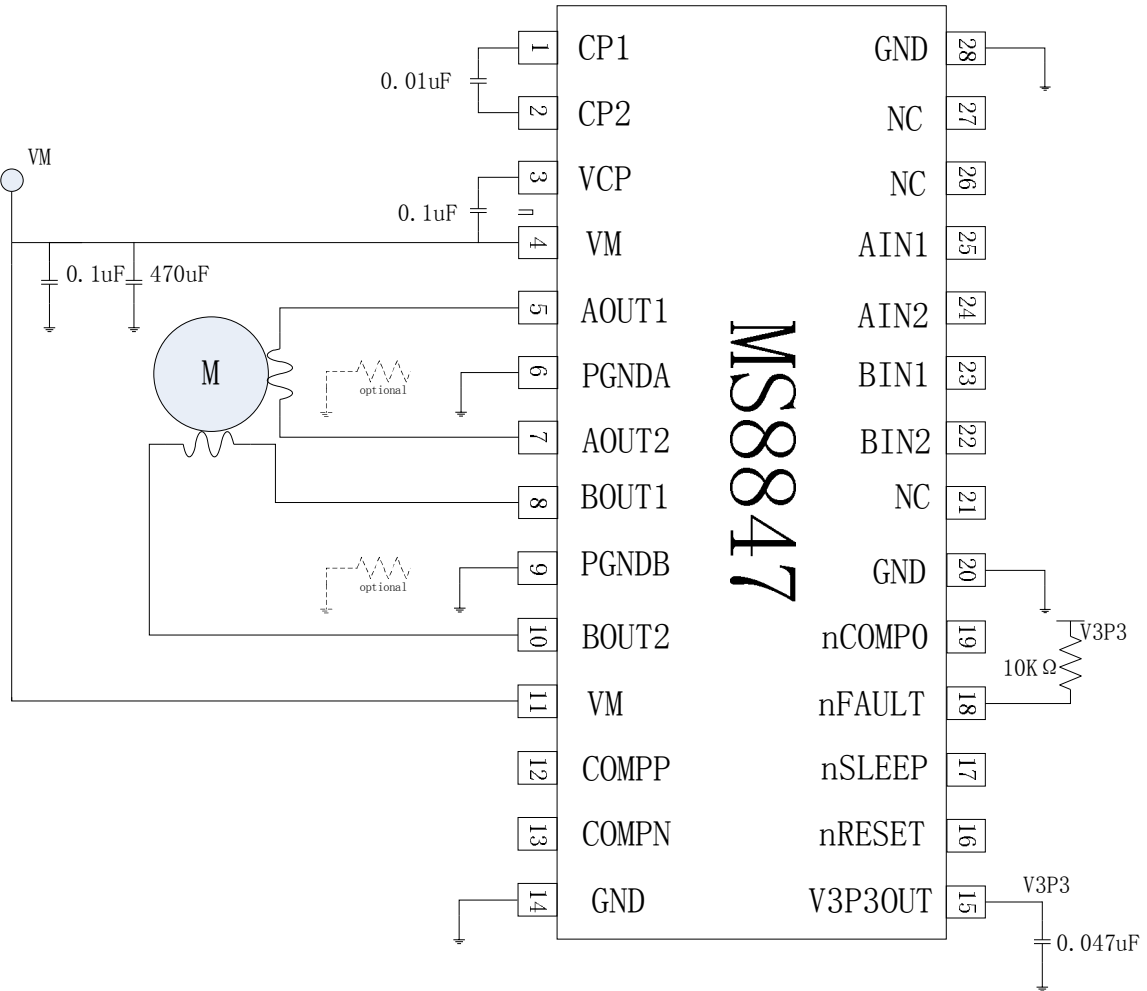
MS8847

VM

0.01uF

0.1uF

0.1uF 470uF

M

optional

optional

1 CP1
2 CP2
3 VCP
4 VM
5 AOUT1
6 PGNDA
7 AOUT2
8 BOUT1
9 PGNDB
10 BOUT2
11 VM
12 COMPP
13 COMPN
14 GND

GND 28
NC 27
NC 26
AIN1 25
AIN2 24
BIN1 23
BIN2 22
NC 21
GND 20
nCOMPO 19
nFAULT 18
nSLEEP 17
nRESET 16
V3P3OUT 15

V3P3

10K Ω

V3P3

0.047uF